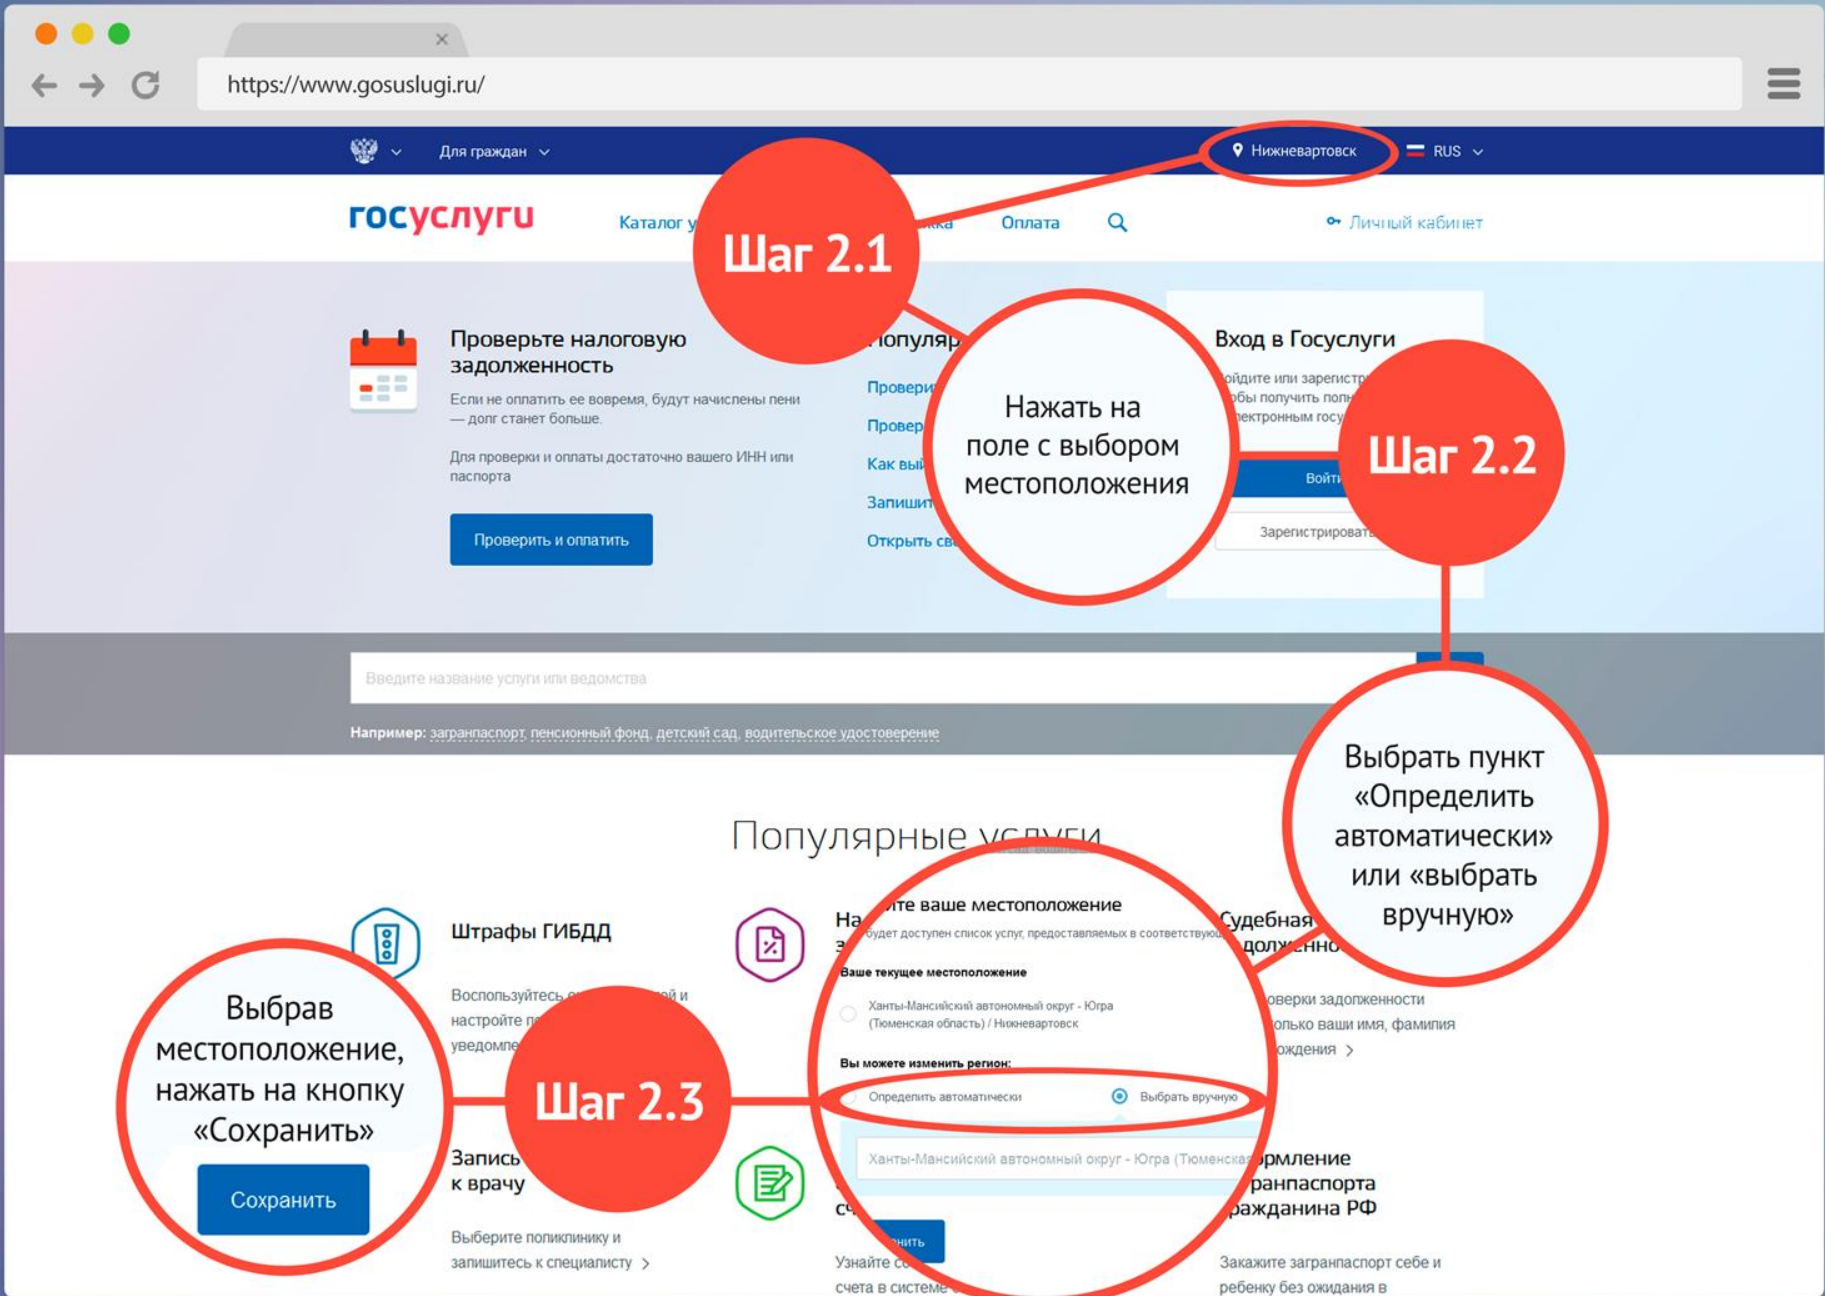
https://www.gosuslugi.ru/

Для граждан

Нижневартовск

RUS

госуслуги

Каталог у

Оплата

Личный кабинет

Шаг 2.1

Проверьте налоговую задолженность

Если не оплатить ее вовремя, будут начислены пени — долг станет больше.

Для проверки и оплаты достаточно вашего ИНН или паспорта

Проверить и оплатить

Популяр

Провери

Провер

Как вы

Запиши

Открыть св

Нажать на поле с выбором местоположения

Вход в Госуслуги

ойдите или зарегистр
обы получить полн
лектронным госу

Войти

Зарегистрироват

Шаг 2.2

Введите название услуги или ведомства

Например: загранпаспорт, пенсионный фонд, детский сад, водительское удостоверение

Выбрать пункт «Определить автоматически» или «выбрать вручную»

Популярные услуги

Штрафы ГИБДД

Воспользуйтесь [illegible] й и настройте п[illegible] уведомле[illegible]

На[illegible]те ваше местоположение
з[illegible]будет доступен список услуг, предоставляемых в соответствую

Ваше текущее местоположение

Ханты-Мансийский автономный округ - Югра (Тюменская область) / Нижневартовск

Вы можете изменить регион:

Определить автоматически

Выбрать вручную

Ханты-Мансийский автономный округ - Югра (Тюменская

Судебная
должно

оверки задолженности
олько ваши имя, фамилия
ождения

Выбрав местоположение, нажать на кнопку «Сохранить»

Сохранить

Шаг 2.3

Запись
к врачу

Выберите поликлинику и запишитесь к специалисту

сч

нить

Узнайте с
счета в системе

рмление
агранпаспорта
ражданина РФ

Закажите загранпаспорт себе и ребенку без ожидания в